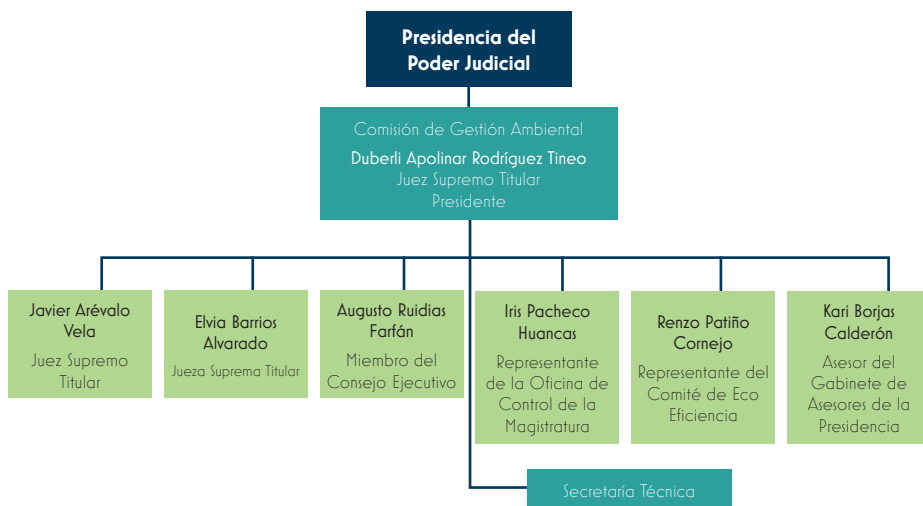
Presidencia del Poder Judicial

Comisión de Gestión Ambiental
Duberli Apolinar Rodríguez Tineo
Juez Supremo Titular
Presidente

Javier Arévalo Vela
Juez Supremo Titular

Elvia Barrios Alvarado
Jueza Suprema Titular

Augusto Ruidias Farfán
Miembro del Consejo Ejecutivo

Iris Pacheco Huancas
Representante de la Oficina de Control de la Magistratura

Renzo Patiño Cornejo
Representante del Comité de Eco Eficiencia

Kari Borjas Calderón
Asesor del Gabinete de Asesores de la Presidencia

Secretaría Técnica